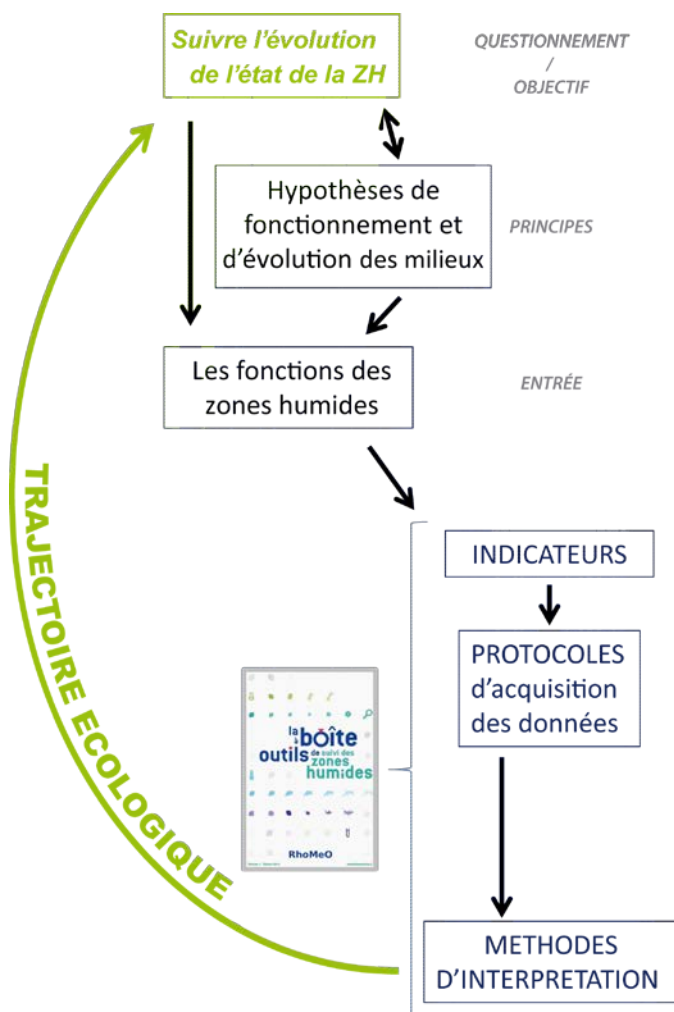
Suivre l'évolution de l'état de la ZH

QUESTIONNEMENT / OBJECTIF

Hypothèses de fonctionnement et d'évolution des milieux

PRINCIPES

Les fonctions des zones humides

ENTRÉE

INDICATEURS

PROTOCOLES d'acquisition des données

METHODES D'INTERPRETATION

la boîte à outils de suivi des zones humides

RhoMeO

TRAJECTOIRE ECOLOGIQUE